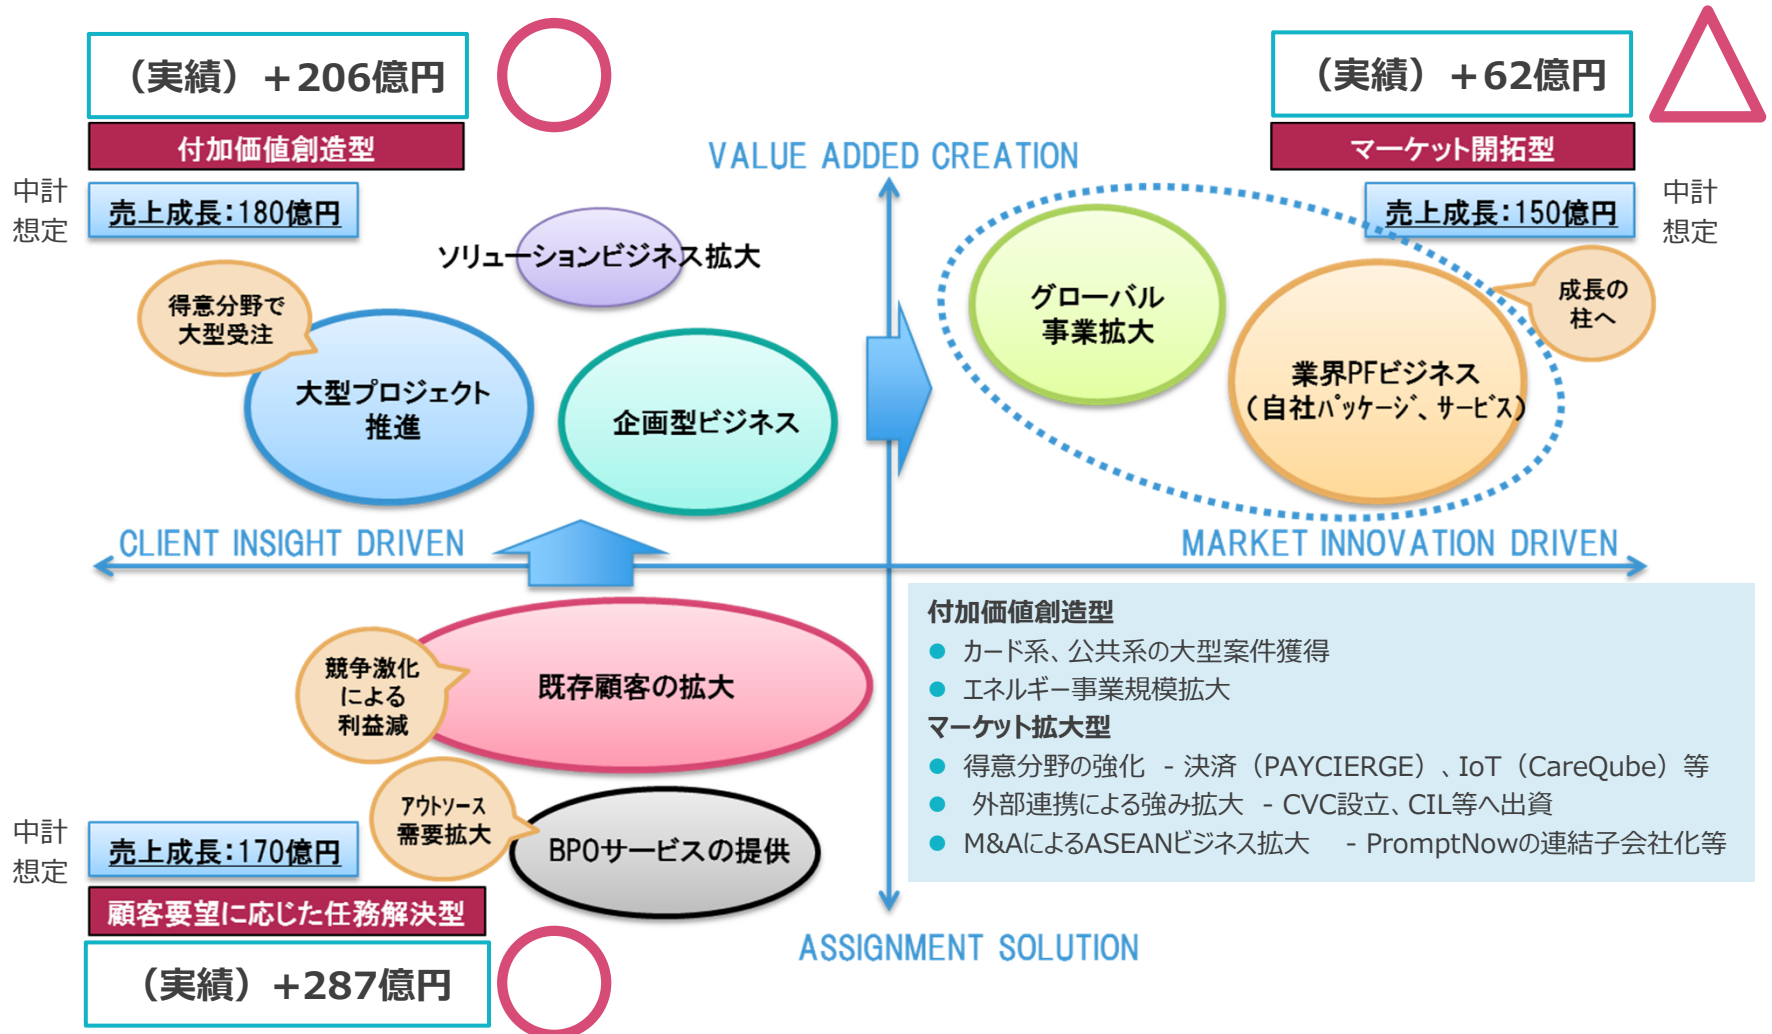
（実績）＋206億円

付加価値創造型

中計想定

売上成長：180億円

（実績）＋62億円

マーケット開拓型

中計想定

売上成長：150億円

VALUE ADDED CREATION

ソリューションビジネス拡大

得意分野で大型受注

大型プロジェクト推進

企画型ビジネス

グローバル事業拡大

業界PFビジネス（自社パッケージ、サービス）

成長の柱へ

CLIENT INSIGHT DRIVEN

MARKET INNOVATION DRIVEN

既存顧客の拡大

競争激化による利益減

アウトソース需要拡大

BPOサービスの提供

付加価値創造型
● カード系、公共系の大型案件獲得
● エネルギー事業規模拡大
マーケット拡大型
● 得意分野の強化 - 決済（PAYCIERGE）、IoT（CareQube）等
● 外部連携による強み拡大 - CVC設立、CIL等へ出資
● M&AによるASEANビジネス拡大 - PromptNowの連結子会社化等

中計想定

売上成長：170億円

顧客要望に応じた任務解決型

（実績）＋287億円

ASSIGNMENT SOLUTION